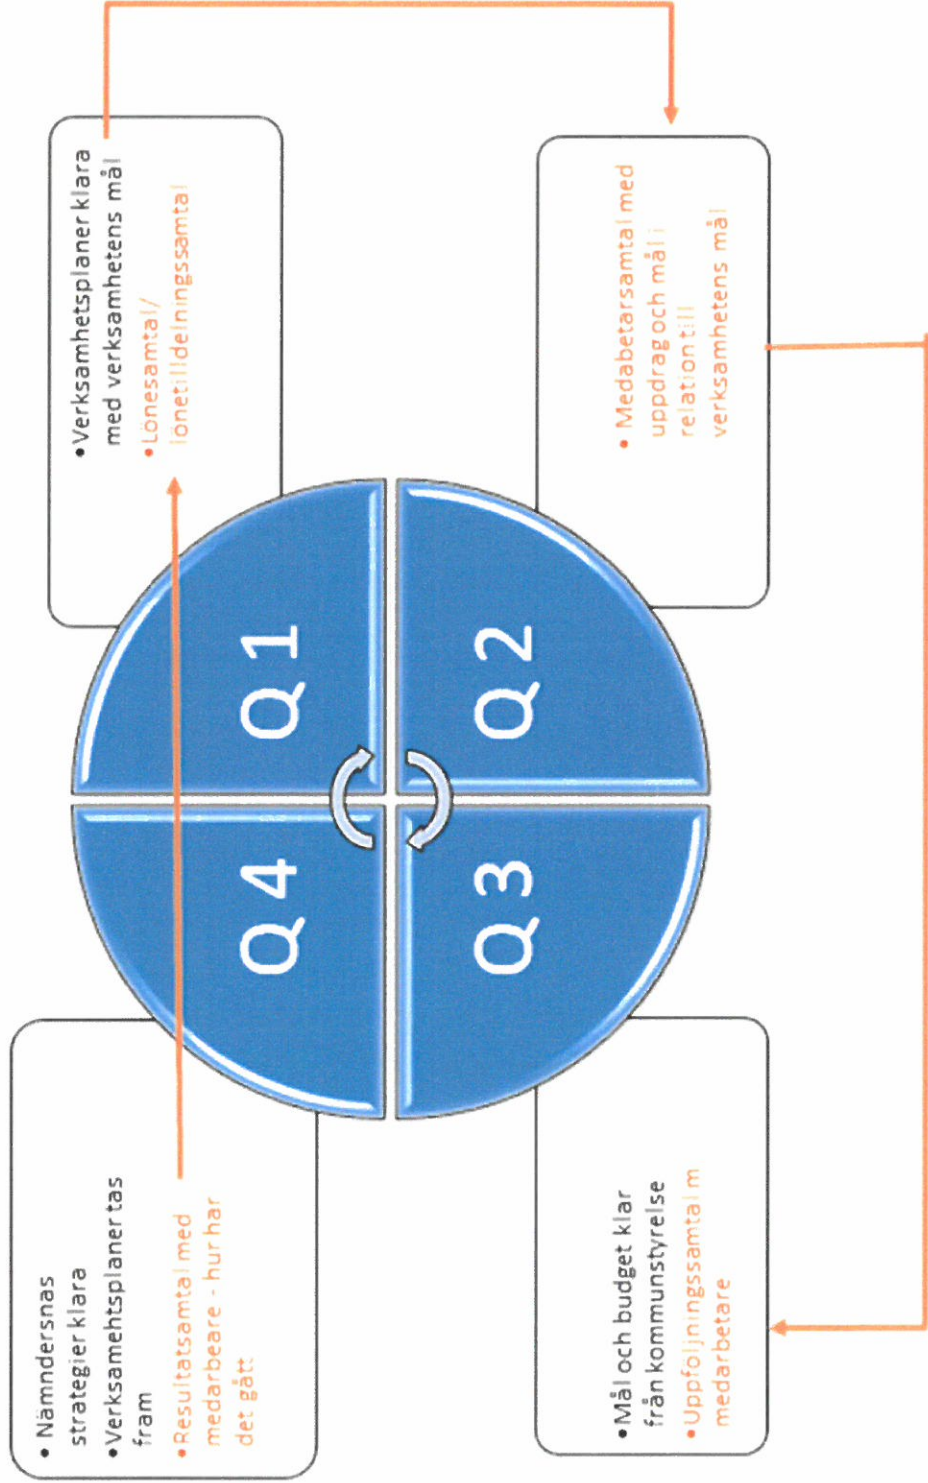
• Verksamhetsplaner klara med verksamhetens mål
• Lönesamtal/ lönetilldelningssamtal

• Medabetarsamtal med uppdrag och mål i relation till verksamhetens mål

Q1

Q2

Q3

Q4

• Nämndernas strategier klara
• Verksamehtsplaner tas fram
• Resultatsamtal med medarbeare - hur har det gått

• Mål och budget klar från kommunstyrelse
• Uppföljningssamtal m medarbetare